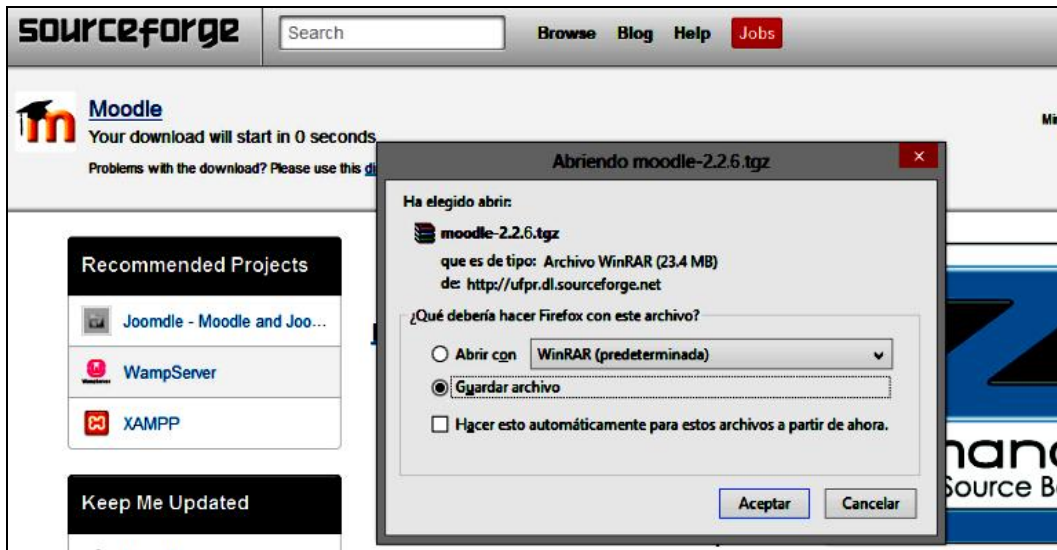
sourceforge

Search

Browse Blog Help Jobs

Moodle

Your download will start in 0 seconds

Problems with the download? Please use this di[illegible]

Mi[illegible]

Abriendo moodle-2.2.6.tgz

×

Ha elegido abrir:

moodle-2.2.6.tgz

que es de tipo: Archivo WinRAR (23.4 MB)

de: http://ufpr.dl.sourceforge.net

¿Qué debería hacer Firefox con este archivo?

Abrir con WinRAR (predeterminada)

Guardar archivo

Hacer esto automáticamente para estos archivos a partir de ahora.

Aceptar Cancelar

Recommended Projects

Joomdle - Moodle and Joo...

WampServer

XAMPP

Keep Me Updated

Z

hano

Source B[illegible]